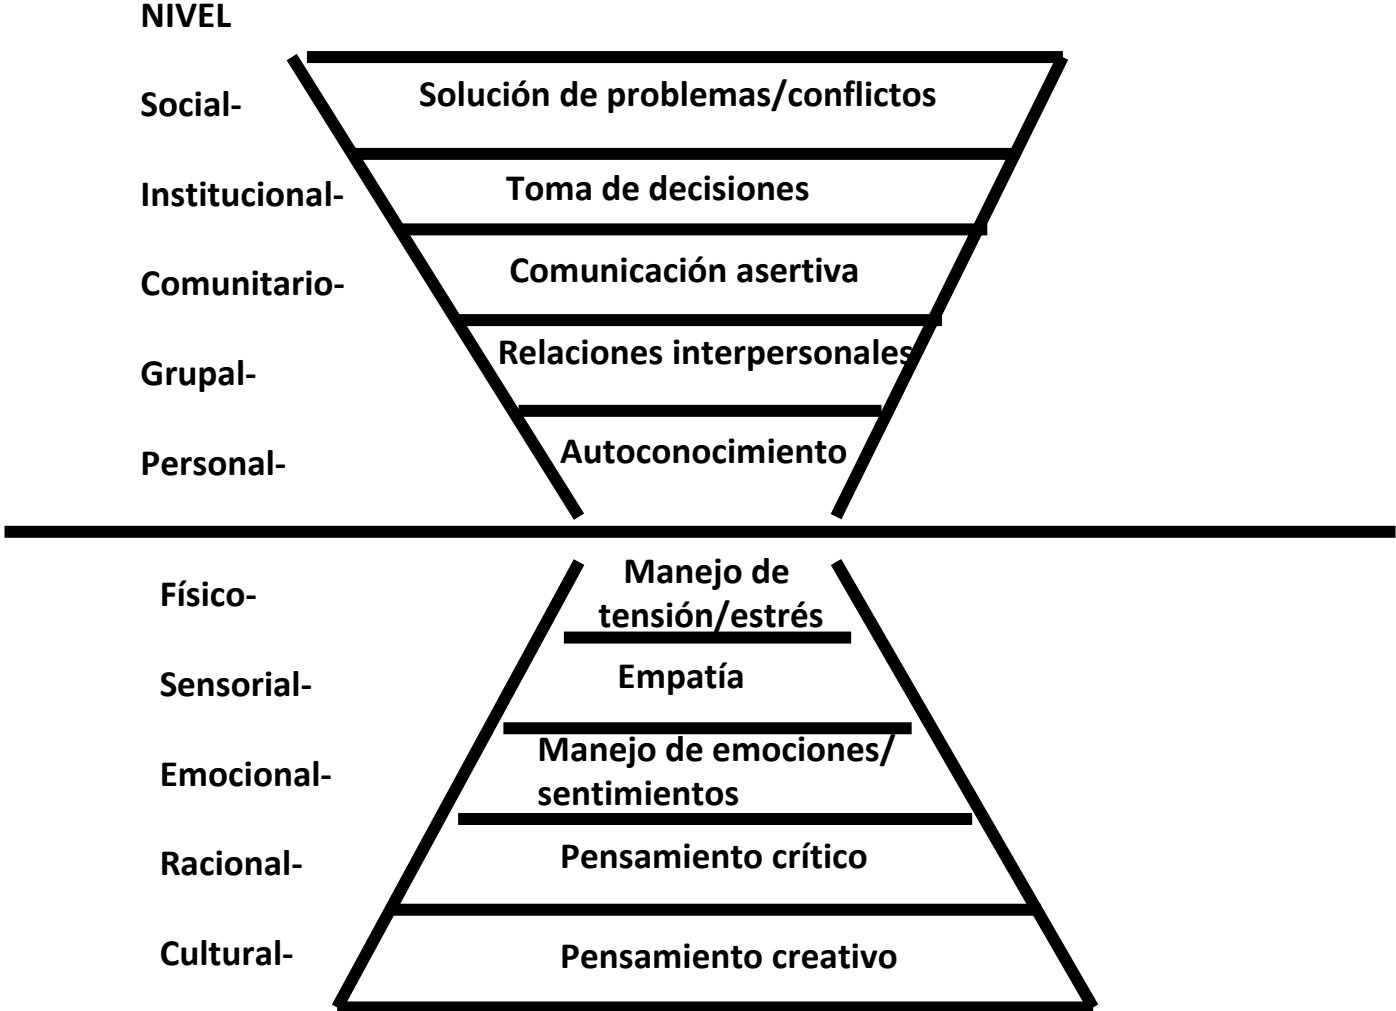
NIVEL

Social-
Solución de problemas/conflictos

Institucional-
Toma de decisiones

Comunitario-
Comunicación asertiva

Grupal-
Relaciones interpersonales

Personal-
Autoconocimiento

Físico-
Manejo de tensión/estrés

Sensorial-
Empatía

Emocional-
Manejo de emociones/ sentimientos

Racional-
Pensamiento crítico

Cultural-
Pensamiento creativo